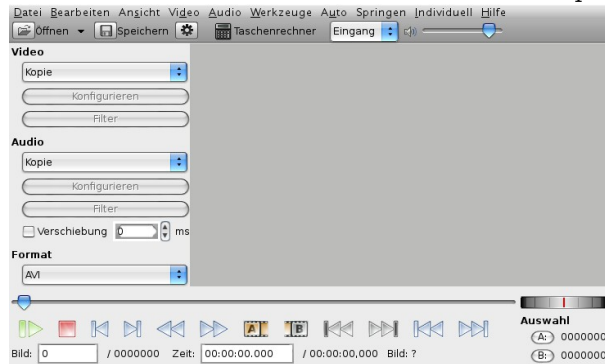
Datei Bearbeiten Ansicht Video Audio Werkzeuge Auto Springen Individuell Hilfe

Öffnen Speichern Taschenrechner Eingang

Video

Kopie

Konfigurieren

Filter

Audio

Kopie

Konfigurieren

Filter

Verschiebung 0 ms

Format

AVI

A B

Auswahl

A: 0000000

B: 0000000

Bild: 0 / 0000000 Zeit: 00:00:00.000 / 00:00:00,000 Bild: ?